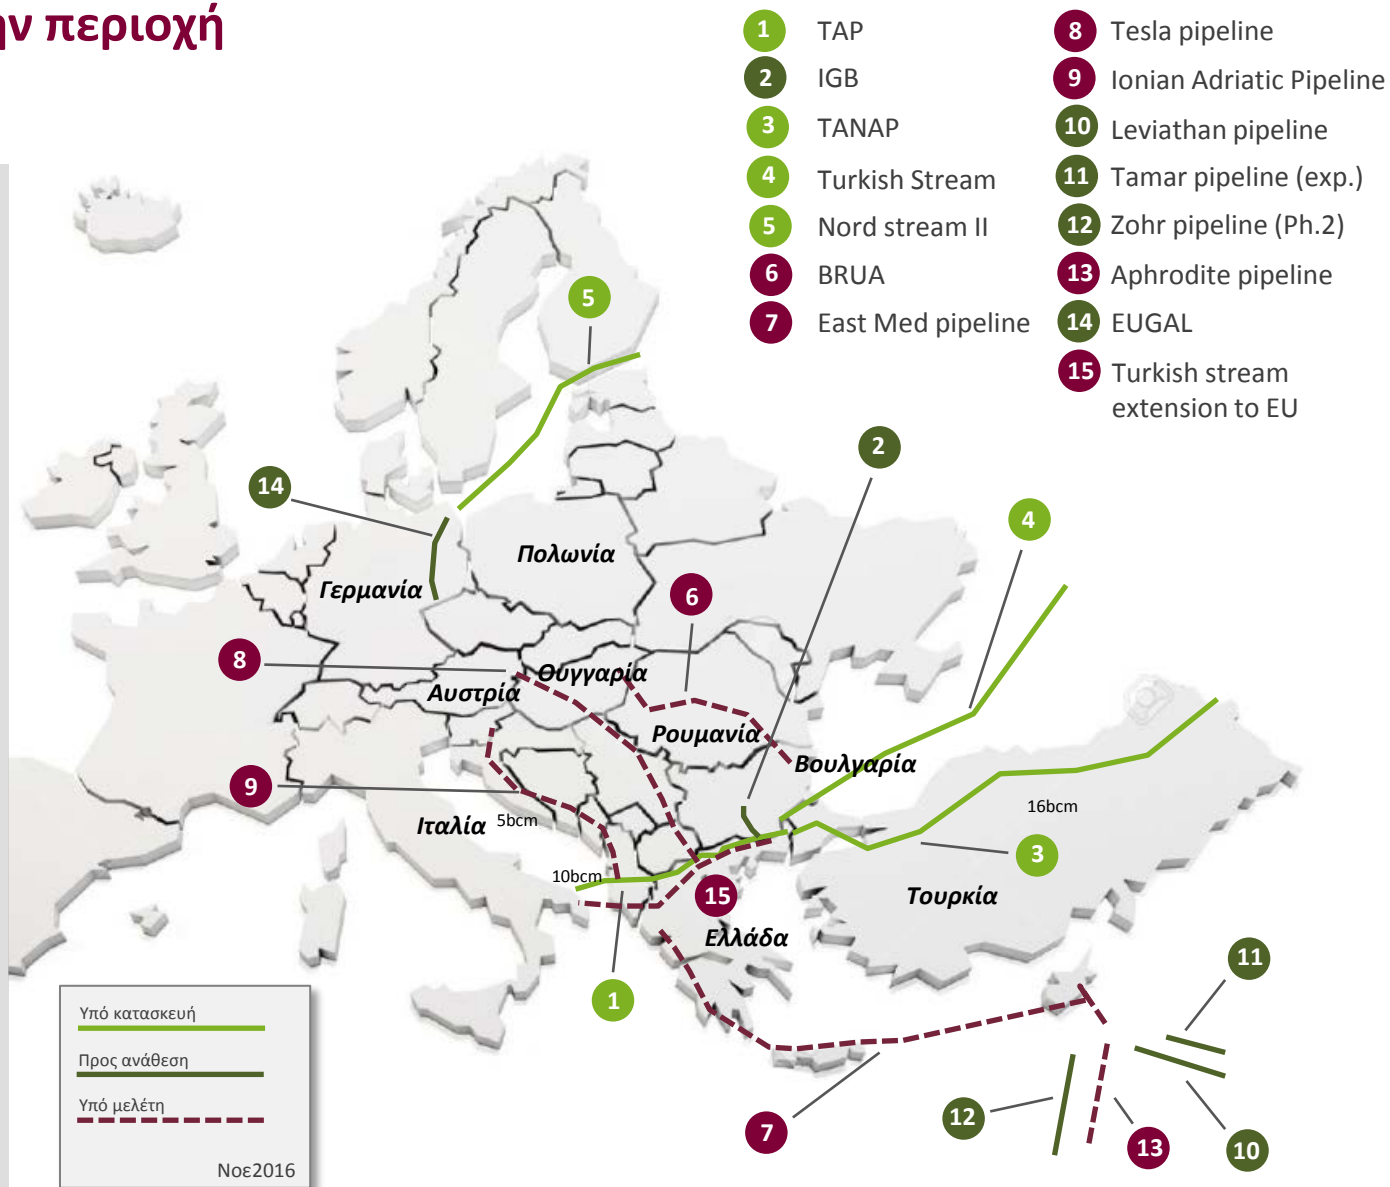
ην περιοχή

1 TAP
2 IGB
3 TANAP
4 Turkish Stream
5 Nord stream II
6 BRUA
7 East Med pipeline
8 Tesla pipeline
9 Ionian Adriatic Pipeline
10 Leviathan pipeline
11 Tamar pipeline (exp.)
12 Zohr pipeline (Ph.2)
13 Aphrodite pipeline
14 EUGAL
15 Turkish stream extension to EU

5
14
2
4
Πολωνία
Γερμανία
6
8
Ουγγαρία
Αυστρία
Ρουμανία
Βουλγαρία
9
16bcm
Ιταλία
5bcm
3
10bcm
15
Τουρκία
Ελλάδα
11
1
7
12
13
10

Υπό κατασκευή
Προς ανάθεση
Υπό μελέτη
Νοε2016